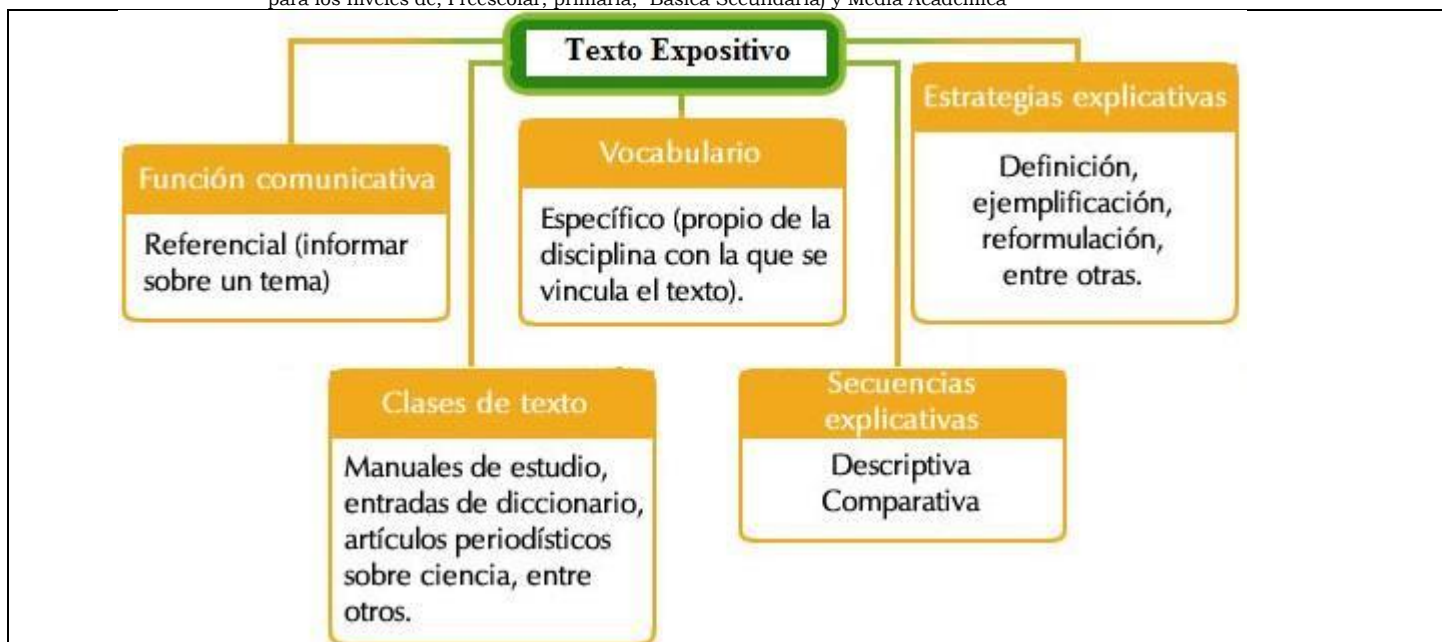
para los niveles de, Preescolar, primaria, Básica Secundaria) y Media Académica

Texto Expositivo

Función comunicativa

Referencial (informar sobre un tema)

Vocabulario

Específico (propio de la disciplina con la que se vincula el texto).

Estrategias explicativas

Definición, ejemplificación, reformulación, entre otras.

Clases de texto

Manuales de estudio, entradas de diccionario, artículos periodísticos sobre ciencia, entre otros.

Secuencias explicativas

Descriptiva
Comparativa